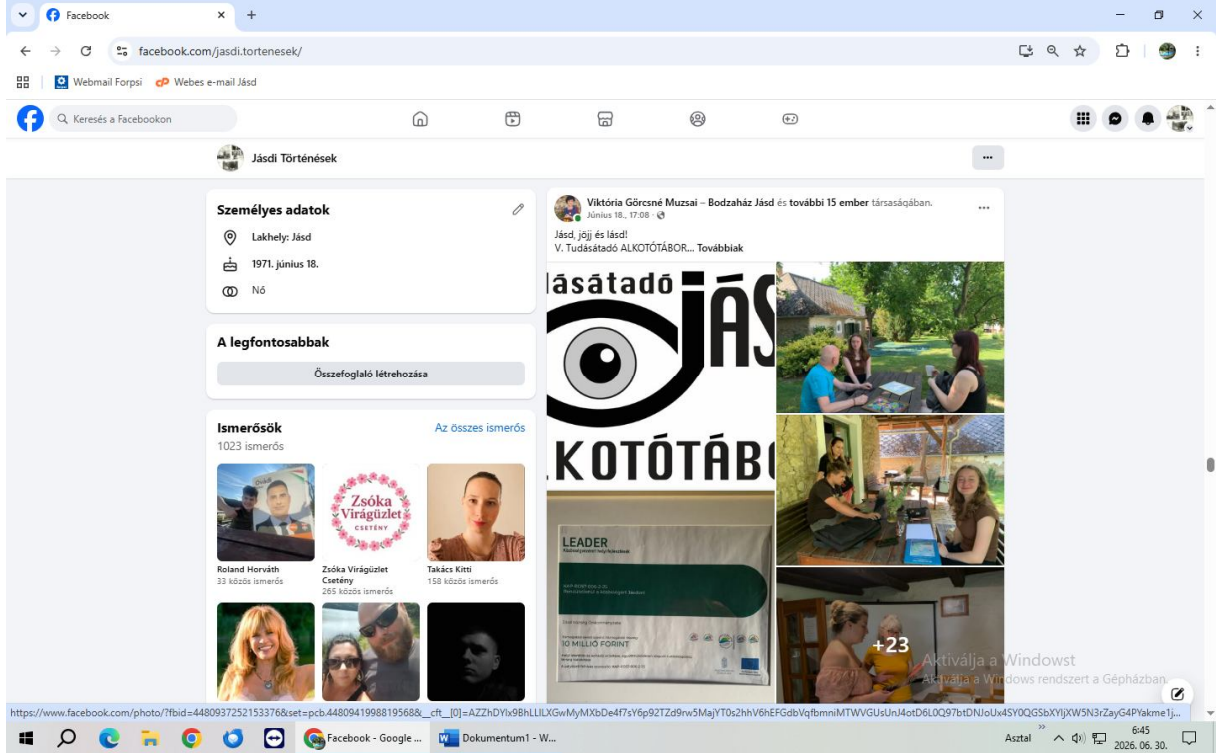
Facebook
facebook.com/jasdi.tortenesek/
Webmail Forpsi Webes e-mail Jásd
Keresés a Facebookon
Jásdi Történések
...
Személyes adatok
Lakhely: Jásd
1971. június 18.
Nő
A legfontosabbak
Összefoglaló létrehozása
Ismerősök
Az összes ismerős
1023 ismerős
Zsóka Virágüzlet CSETÉNY
Roland Horváth
33 közös ismerős
Zsóka Virágüzlet Csetény
265 közös ismerős
Takács Kitti
158 közös ismerős
Viktória Görcsné Muzsai – Bodzaház Jásd és további 15 ember társaságában.
Június 18., 17:08 ·
...
Jásd, jöjj és lásd!
V. Tudásátadó ALKOTÓTÁBOR... Továbbiak
ásátadó JÁS
KOTÓTÁB
LEADER
10 MILLIÓ FORINT
+23
Aktiválja a Windowst
Aktiválja a Windows rendszert a Gépházban.
https://www.facebook.com/photo/?fbid=4480937252153376&set=pcb.4480941998819568&__cft__[0]=AZZhDYlx9BhLLILXGwMyMXbDe4f7sY6p92TZd9rw5MajYT0s2hhV6hEFGdbVqfbmniMTWVGUsUnJ4otD6L0Q97btDNJoUx4SY0QGSbXYIjXW5N3rZayG4PYakme1j...
Facebook - Google ...
Dokumentum1 - W...
Asztal
6:45
2026. 06. 30.